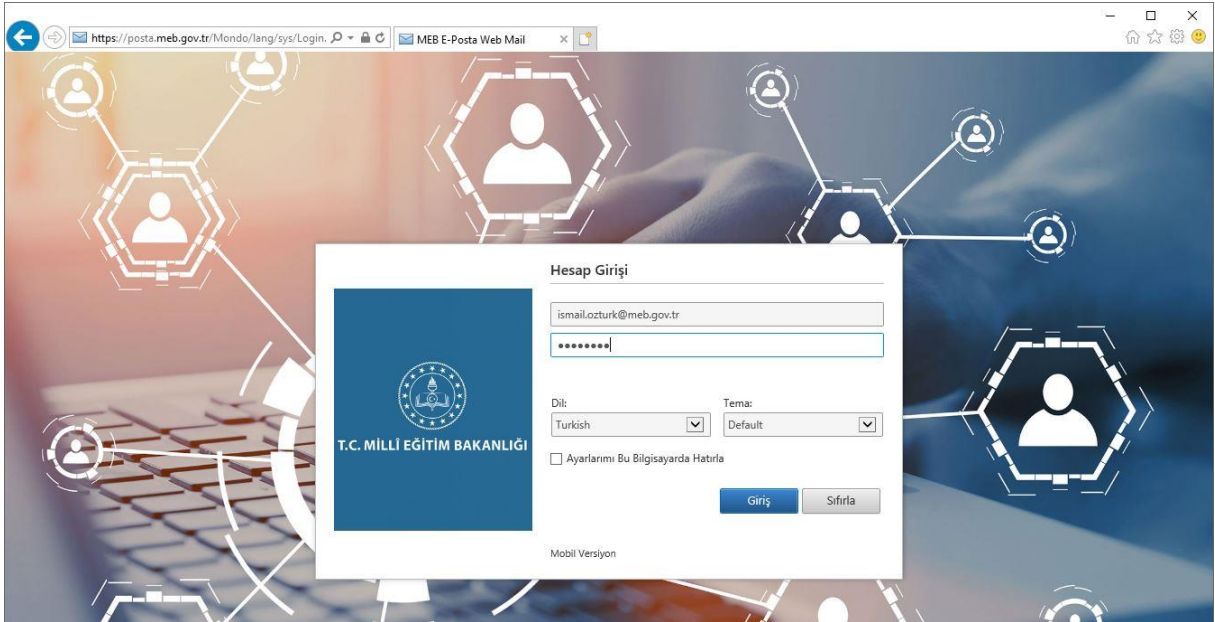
https://posta.meb.gov.tr/Mondo/lang/sys/Login.

MEB E-Posta Web Mail

T.C. MİLLÎ EĞİTİM BAKANLIĞI

Hesap Girişi

ismail.ozturk@meb.gov.tr

••••••••

Dil:
Turkish

Tema:
Default

Ayarlarımı Bu Bilgisayarda Hatırla

Giriş
Sıfırla

Mobil Versiyon